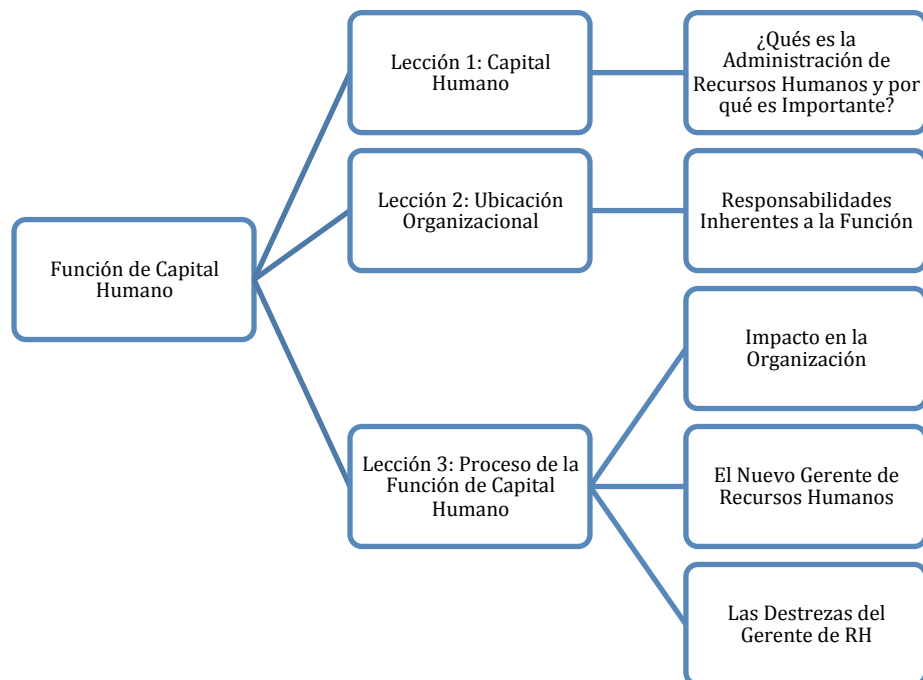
Función de Capital Humano

Lección 1: Capital Humano

¿Qués es la Administración de Recursos Humanos y por qué es Importante?

Lección 2: Ubicación Organizacional

Responsabilidades Inherentes a la Función

Lección 3: Proceso de la Función de Capital Humano

Impacto en la Organización

El Nuevo Gerente de Recursos Humanos

Las Destrezas del Gerente de RH